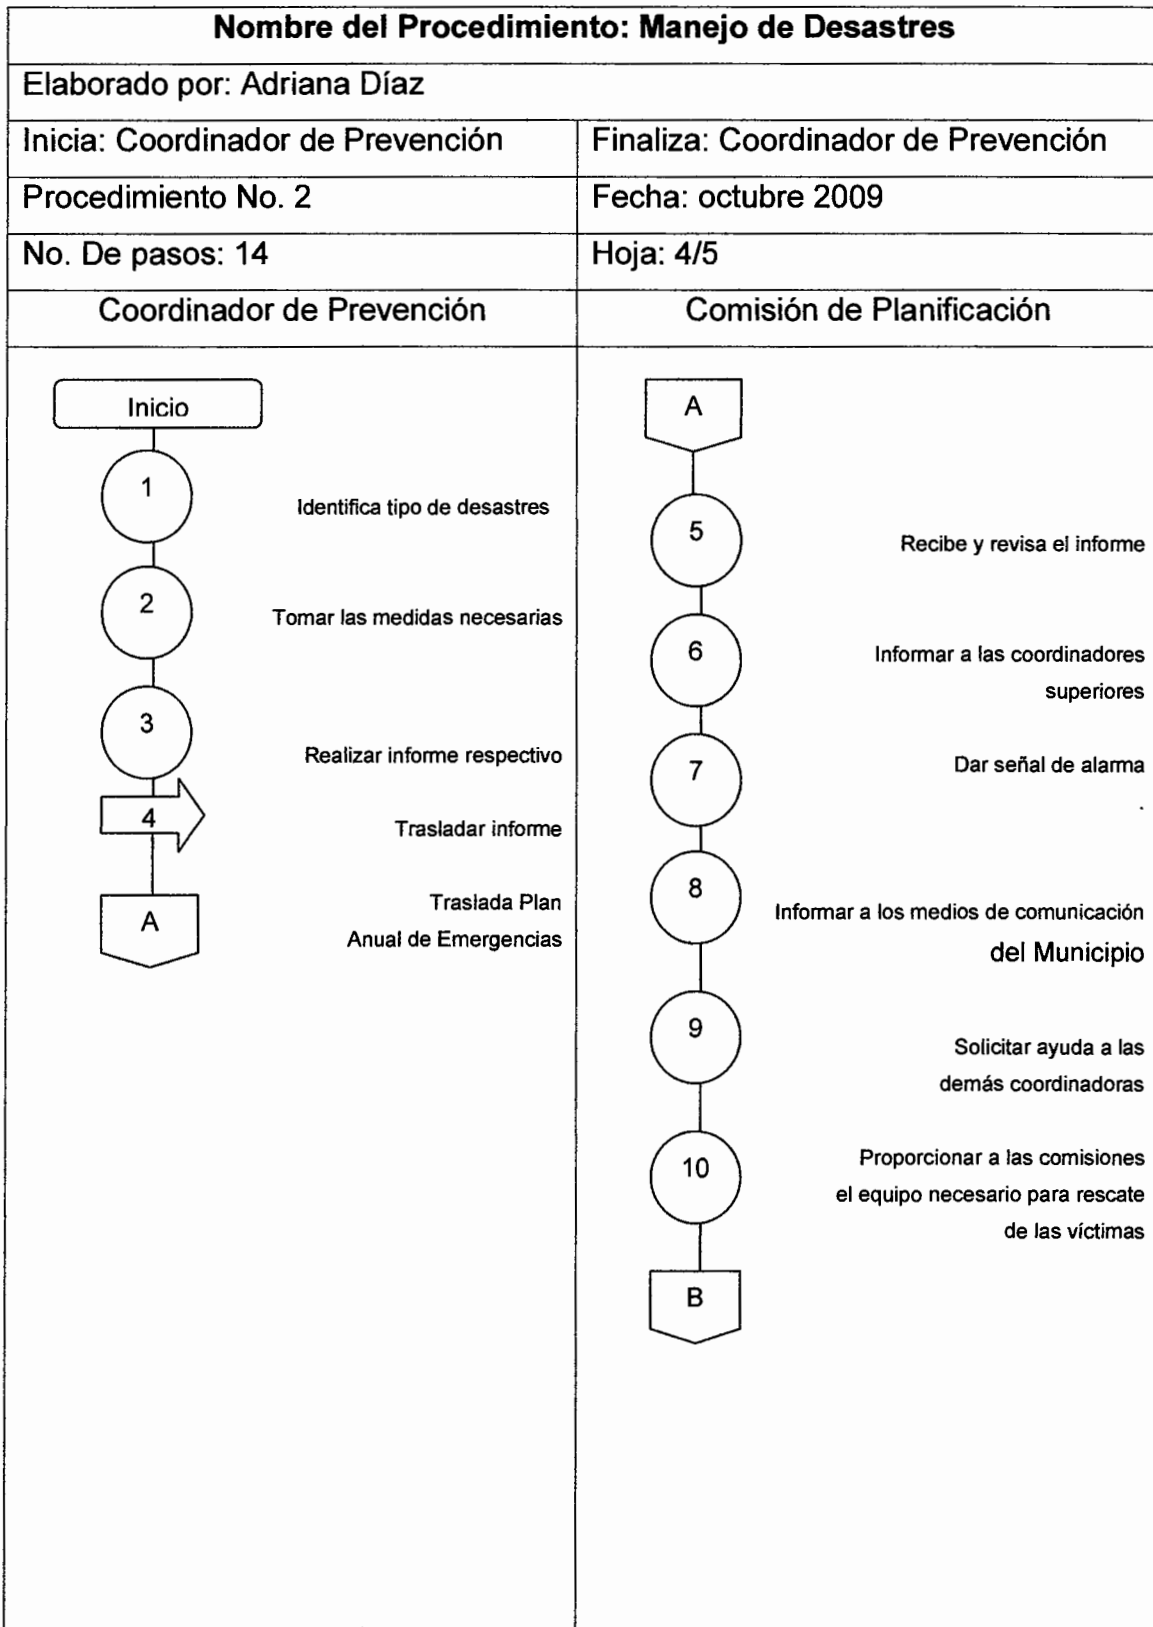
**Nombre del Procedimiento: Manejo de Desastres**

Elaborado por: Adriana Díaz

| Inicia: Coordinador de Prevención | Finaliza: Coordinador de Prevención |
|---|---|
| Procedimiento No. 2 | Fecha: octubre 2009 |
| No. De pasos: 14 | Hoja: 4/5 |
| Coordinador de Prevención | Comisión de Planificación |

Inicio

1 Identifica tipo de desastres

2 Tomar las medidas necesarias

3 Realizar informe respectivo

4 Trasladar informe

A Traslada Plan Anual de Emergencias

A

5 Recibe y revisa el informe

6 Informar a las coordinadores superiores

7 Dar señal de alarma

8 Informar a los medios de comunicación del Municipio

9 Solicitar ayuda a las demás coordinadoras

10 Proporcionar a las comisiones el equipo necesario para rescate de las víctimas

B